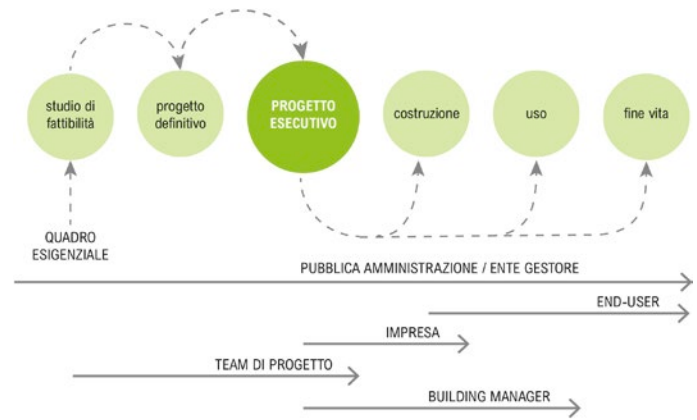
studio di fattibilità

progetto definitivo

PROGETTO ESECUTIVO

costruzione

uso

fine vita

QUADRO ESIGENZIALE

PUBBLICA AMMINISTRAZIONE / ENTE GESTORE

END-USER

IMPRESA

TEAM DI PROGETTO

BUILDING MANAGER